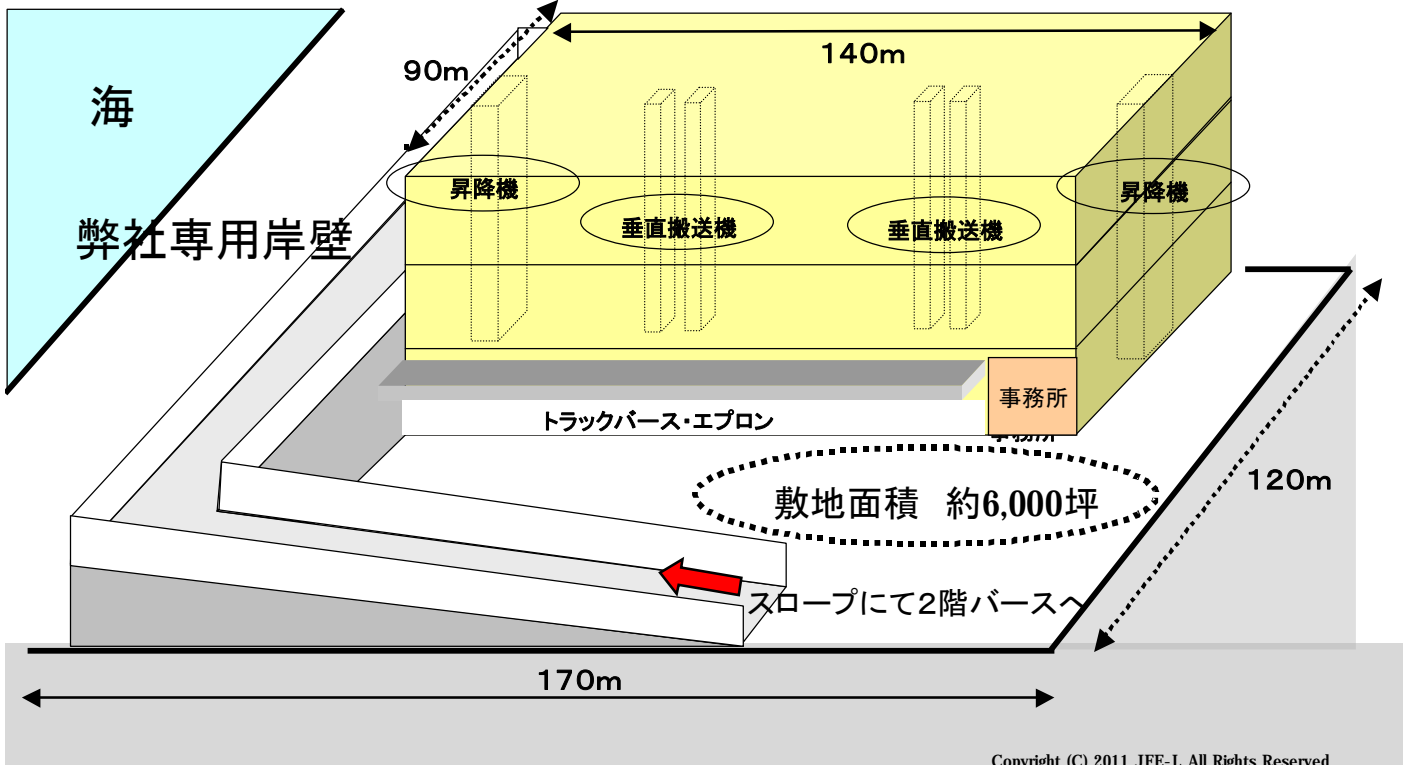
海

弊社専用岸壁

90m

140m

昇降機

垂直搬送機

垂直搬送機

昇降機

事務所

トラックバース・エプロン

敷地面積　約6,000坪

120m

スロープにて2階バースへ

170m

Copyright (C) 2011 JFE-L All Rights Reserved